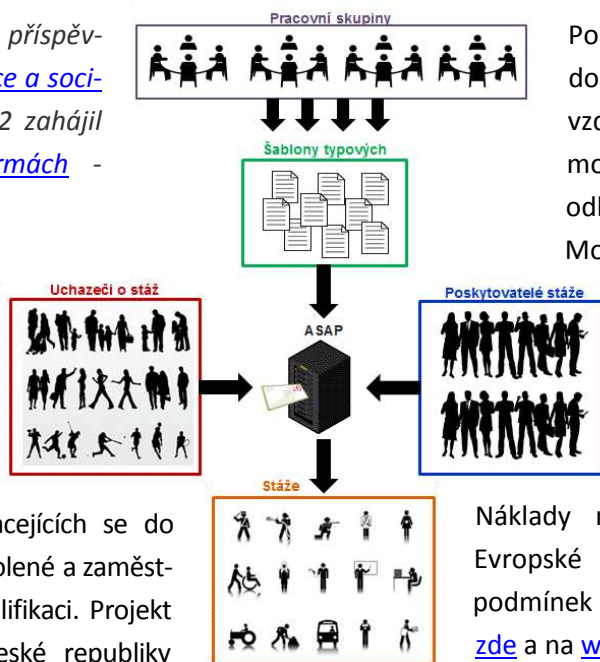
příspěv-
ce a soci-
2 zahájil
rmách -

Pracovní skupiny

Šablony typových

Uchazeči o stáž

ASAP

Poskytovatelé stáže

Stáže

Po
do
vzo
mo
odl
Mo

ncejících se do
blené a zaměst-
lifikaci. Projekt
eské republiky

Náklady n
Evropské
podmínek
zde a na w